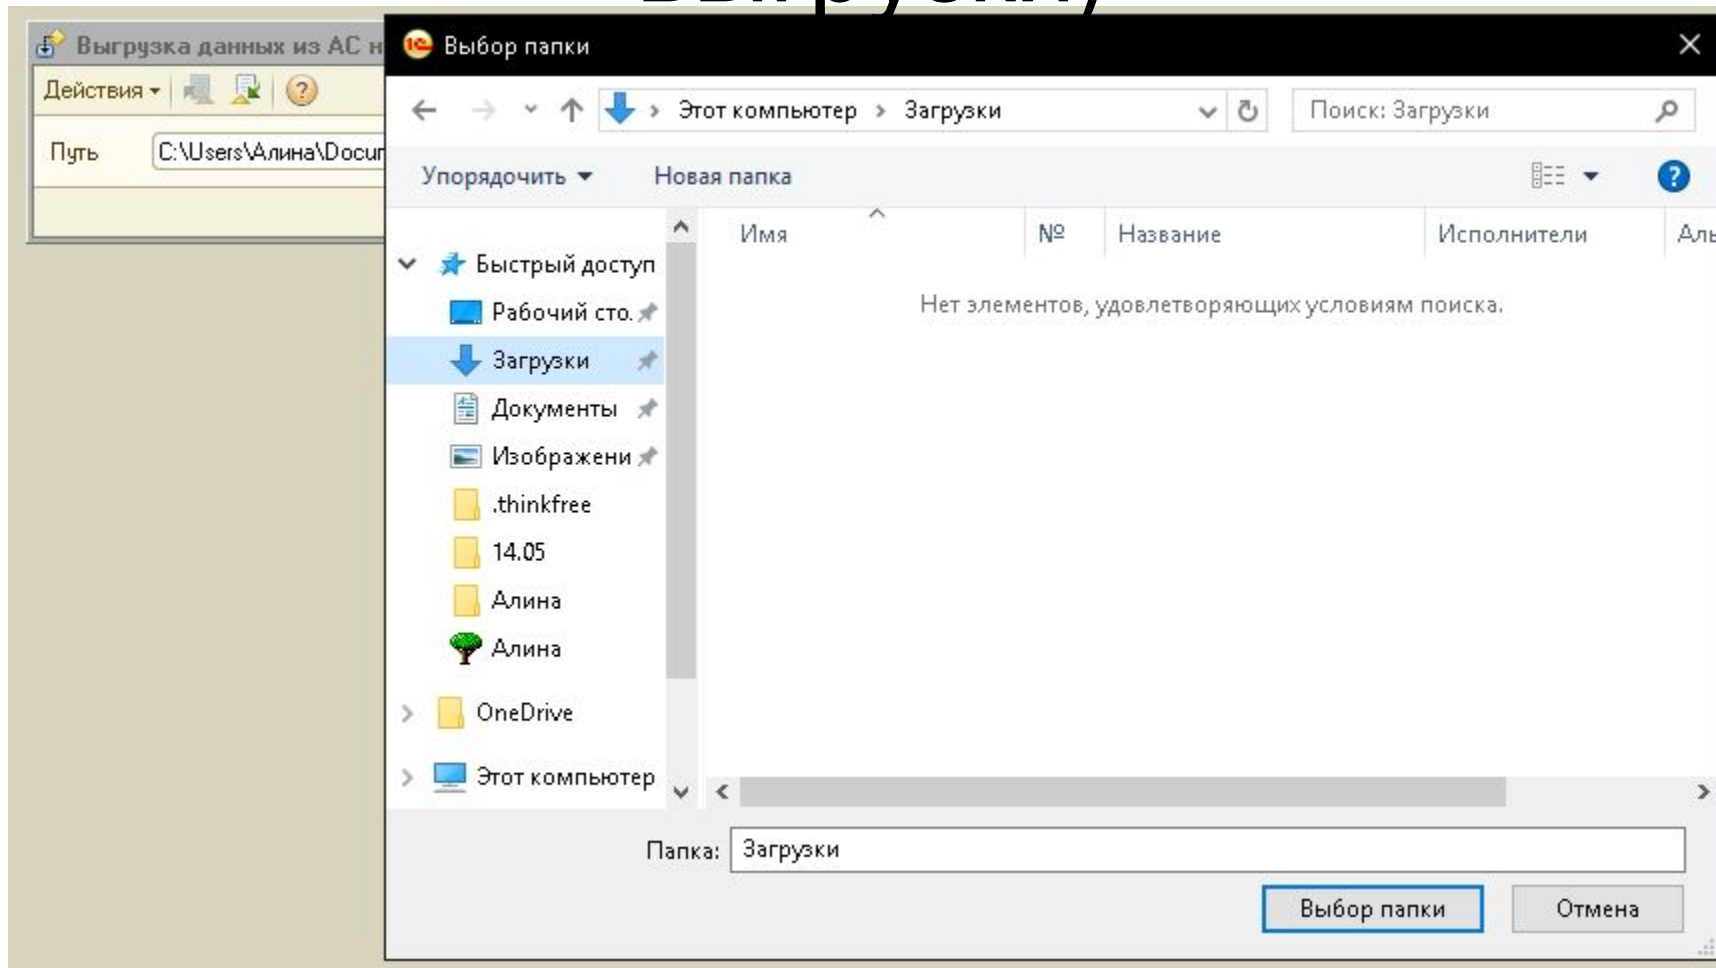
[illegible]

Выгрузка данных из АС н

Действия

Путь C:\Users\Алина\Docu

Выбор папки

Этот компьютер › Загрузки

Поиск: Загрузки

Упорядочить ▾ Новая папка

Быстрый доступ

Рабочий сто.

Загрузки

Документы

Изображени

.thinkfree

14.05

Алина

Алина

OneDrive

Этот компьютер

| Имя | № | Название | Исполнители | Аль |
|---|---|---|---|---|

Нет элементов, удовлетворяющих условиям поиска.

Папка: Загрузки

Выбор папки Отмена